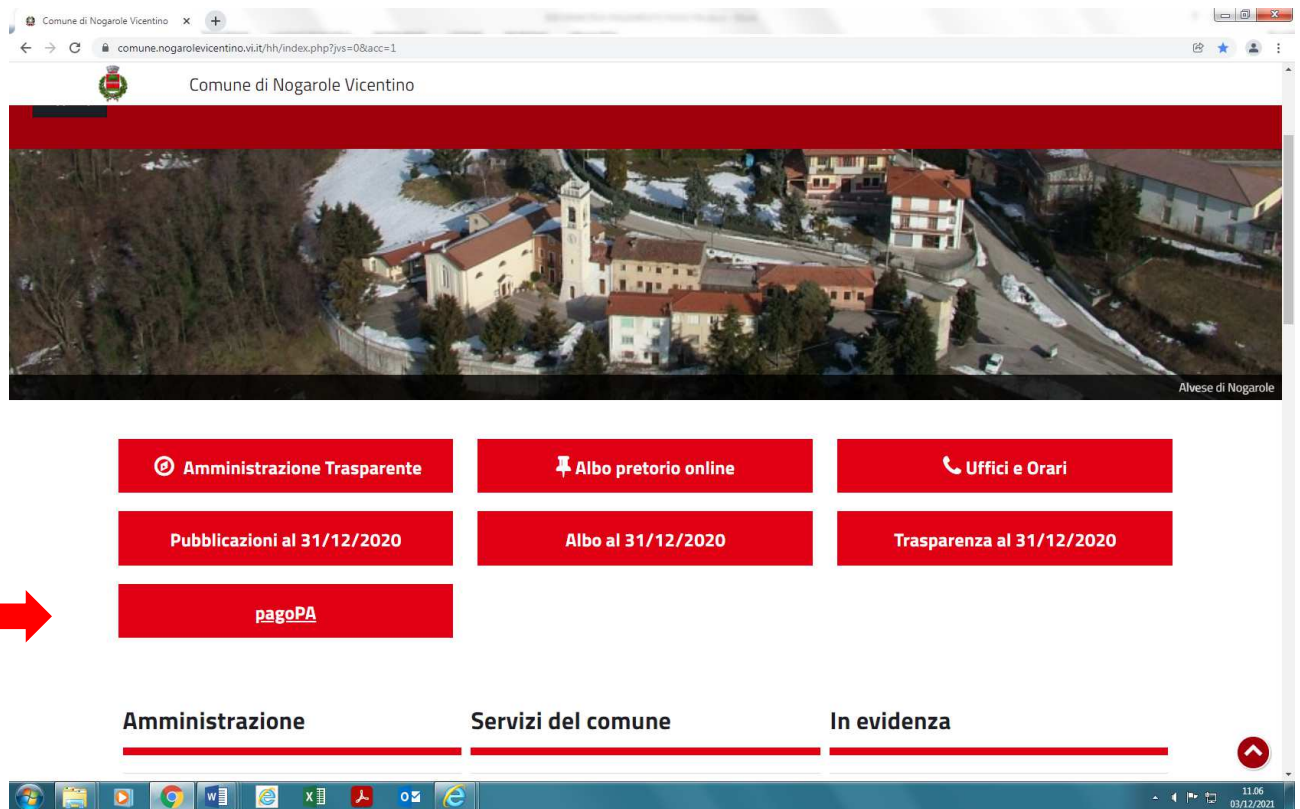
Comune di Nogarole Vicentino ×

comune.nogarolevicentino.vi.it/hh/index.php?jvs=0&acc=1

Comune di Nogarole Vicentino

Alvese di Nogarole

Amministrazione Trasparente

Albo pretorio online

Uffici e Orari

Pubblicazioni al 31/12/2020

Albo al 31/12/2020

Trasparenza al 31/12/2020

pagoPA

Amministrazione

Servizi del comune

In evidenza

11.06
03/12/2021